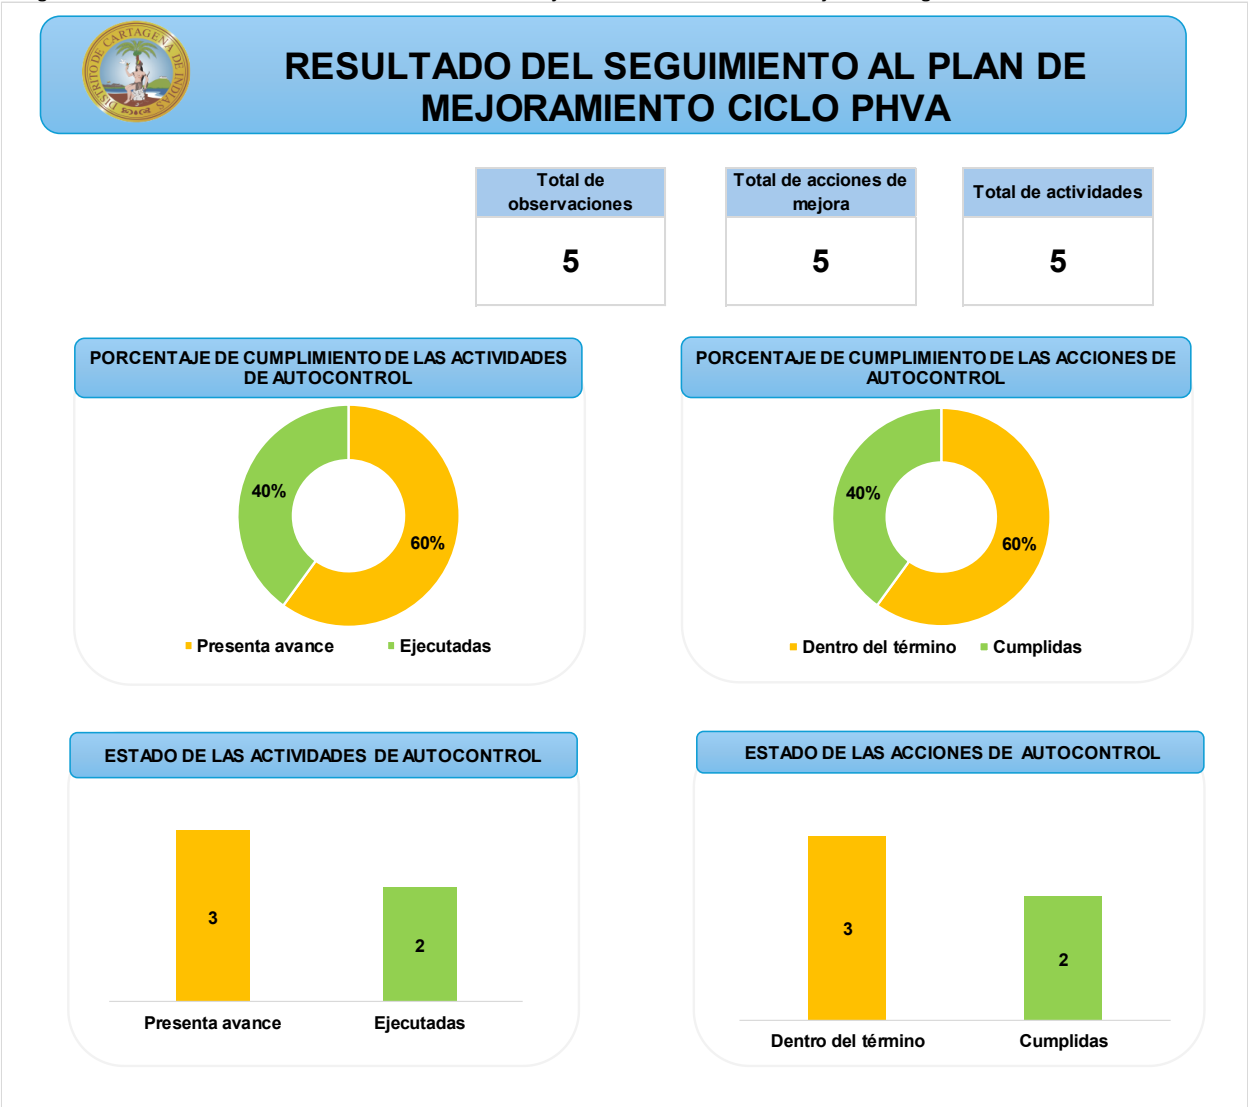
DISTRITO DE CARTAGENA DE INDIAS

RESULTADO DEL SEGUIMIENTO AL PLAN DE MEJORAMIENTO CICLO PHVA

| Total de observaciones | Total de acciones de mejora | Total de actividades |
|---|---|---|
| 5 | 5 | 5 |

PORCENTAJE DE CUMPLIMIENTO DE LAS ACTIVIDADES DE AUTOCONTROL

40%
60%

Presenta avance
Ejecutadas

PORCENTAJE DE CUMPLIMIENTO DE LAS ACCIONES DE AUTOCONTROL

40%
60%

Dentro del término
Cumplidas

ESTADO DE LAS ACTIVIDADES DE AUTOCONTROL

3
2

Presenta avance
Ejecutadas

ESTADO DE LAS ACCIONES DE AUTOCONTROL

3
2

Dentro del término
Cumplidas